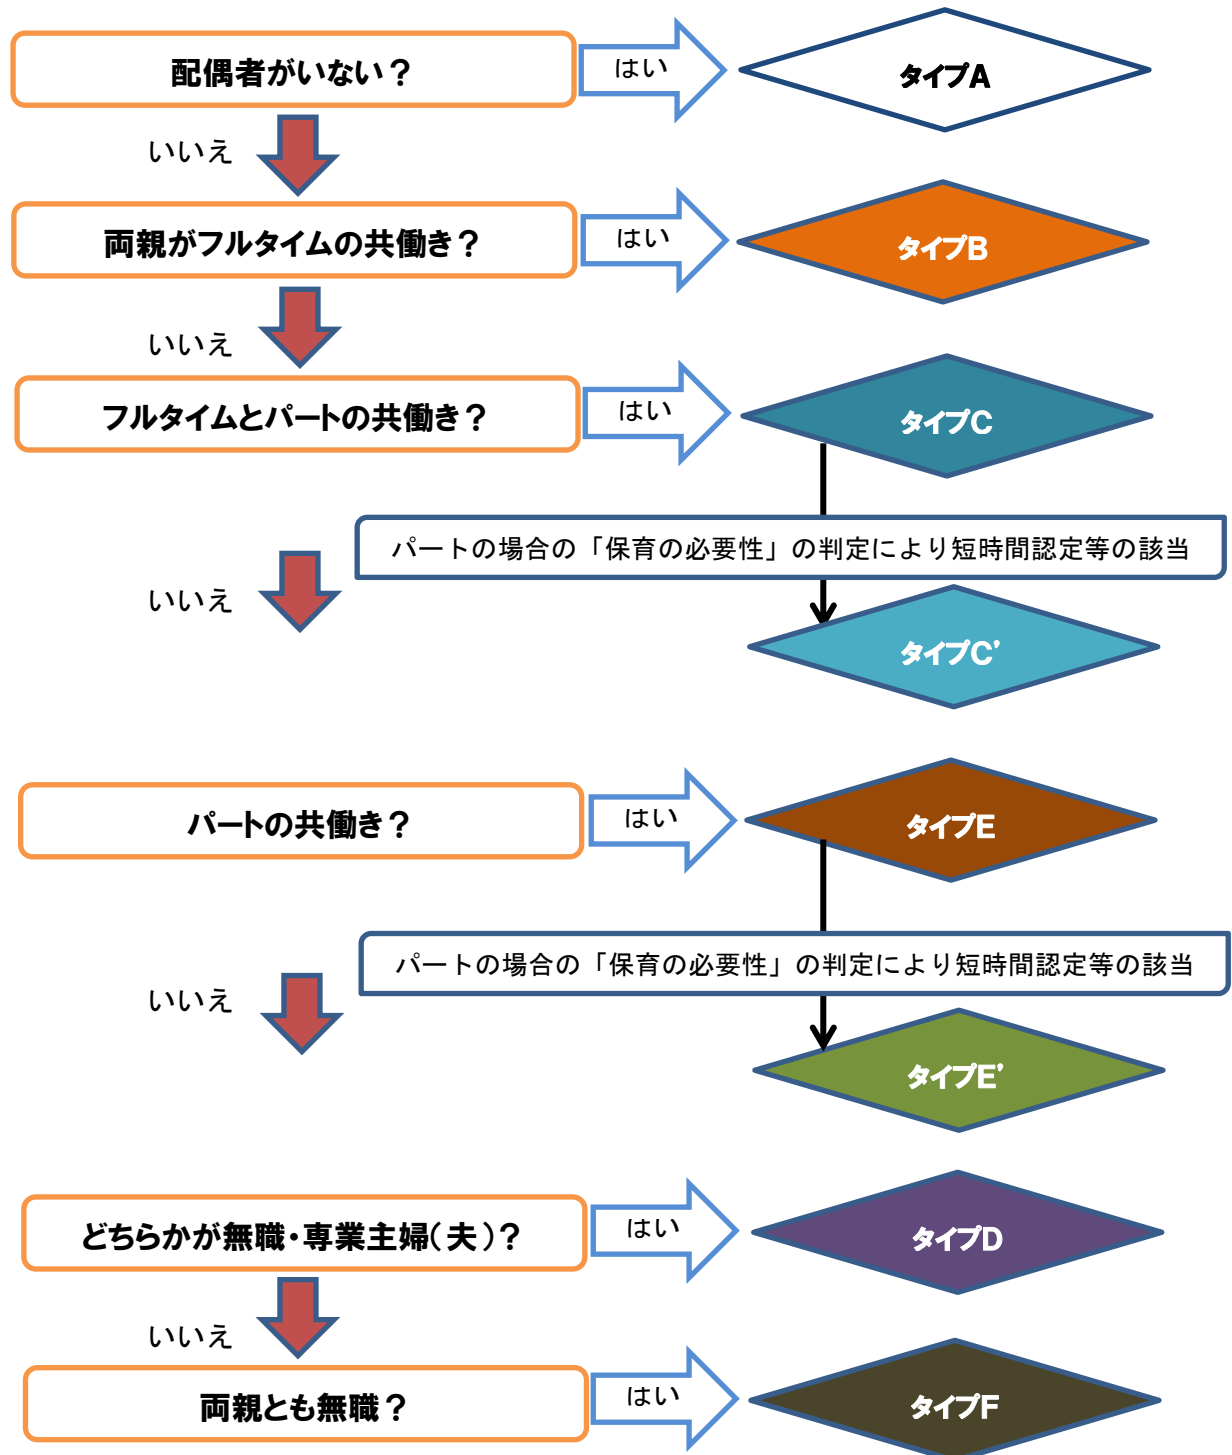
配偶者がいない？

はい

タイプA

いいえ

両親がフルタイムの共働き？

はい

タイプB

いいえ

フルタイムとパートの共働き？

はい

タイプC

パートの場合の「保育の必要性」の判定により短時間認定等の該当

いいえ

タイプC'

パートの共働き？

はい

タイプE

パートの場合の「保育の必要性」の判定により短時間認定等の該当

いいえ

タイプE'

どちらかが無職・専業主婦（夫）？

はい

タイプD

いいえ

両親とも無職？

はい

タイプF